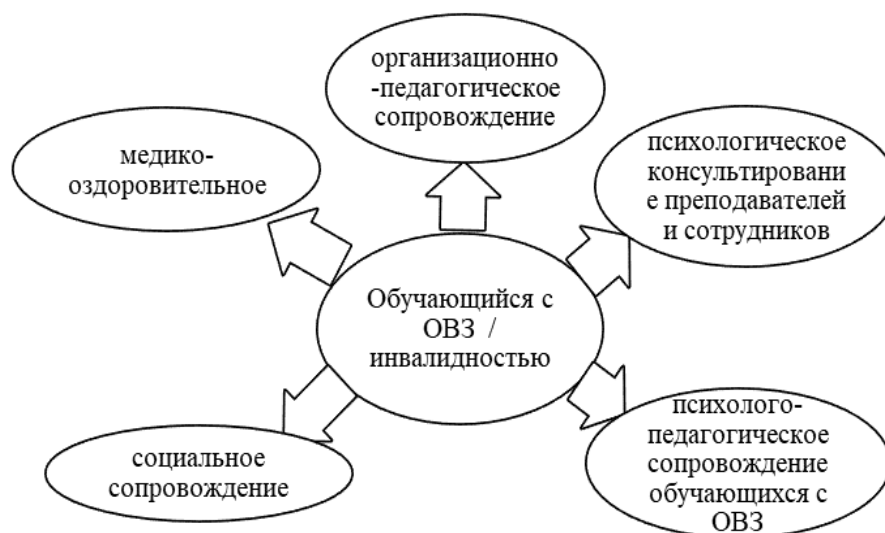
организационно-педагогическое сопровождение

медико-оздоровительное

психологическое консультирование преподавателей и сотрудников

Обучающийся с ОВЗ / инвалидностью

социальное сопровождение

психолого-педагогическое сопровождение обучающихся с ОВЗ